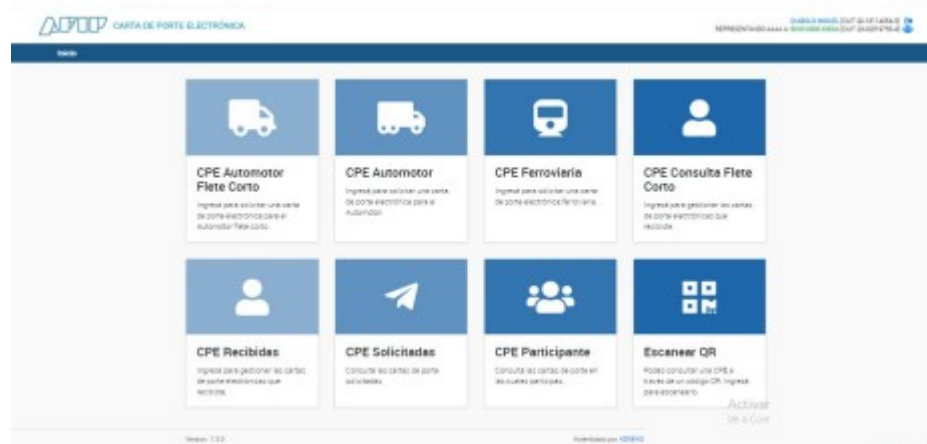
AFIP CARTA DE PORTE ELECTRÓNICA

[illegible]
REPRESENTANDO A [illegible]

Inicio

CPE Automotor Flete Corto
Ingresá para solicitar una carta de porte electrónica para el automotor flete corto.

CPE Automotor
Ingresá para solicitar una carta de porte electrónica para el Automotor.

CPE Ferroviaria
Ingresá para solicitar una carta de porte electrónica ferroviaria.

CPE Consulta Flete Corto
Ingresá para gestionar las cartas de porte electrónicas que recibiste.

CPE Recibidas
Ingresá para gestionar las cartas de porte electrónicas que recibiste.

CPE Solicitadas
Consultá las cartas de porte solicitadas.

CPE Participante
Consultá las cartas de porte en las cuales participás.

Escanear QR
Podés consultar una CPE a través de un código QR. Ingresá para escanearlo.

Activar
Ve a Con

Versión: 1.3.0

Desarrollado por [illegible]